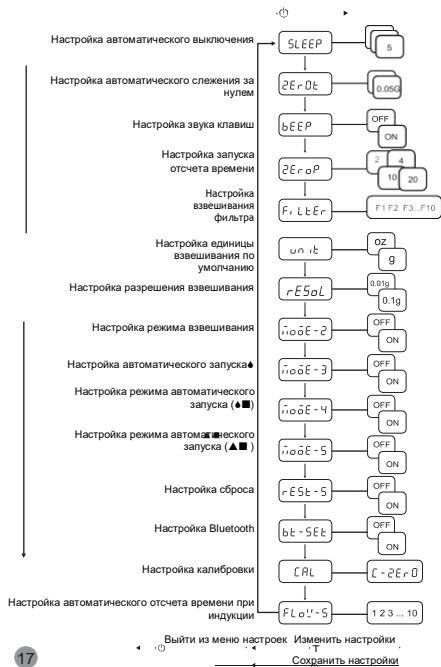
·⏻ ▸

Настройка автоматического выключения SLEEP 5

Настройка автоматического слежения за нулем 2ErOt 0.05G

Настройка звука клавиш bEEP OFF ON

Настройка запуска отсчета времени 2ErOP 2 4 10 20

Настройка взвешивания фильтра FiLtEr F1 F2 F3...F10

Настройка единицы взвешивания по умолчанию unit oz g

Настройка разрешения взвешивания rESoL 0.01g 0.1g

Настройка режима взвешивания MODE-2 OFF ON

Настройка автоматического запуска♠ MODE-3 OFF ON

Настройка режима автоматического запуска (♠■) MODE-4 OFF ON

Настройка режима автома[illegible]еского запуска (▲■) MODE-5 OFF ON

Настройка сброса rESt-S OFF ON

Настройка Bluetooth bt-SEt OFF ON

Настройка калибровки CAL C-2ErO

Настройка автоматического отсчета времени при индукции FLOW-S 1 2 3 ... 10

17

Выйти из меню настроек Изменить настройки

Сохранить настройки